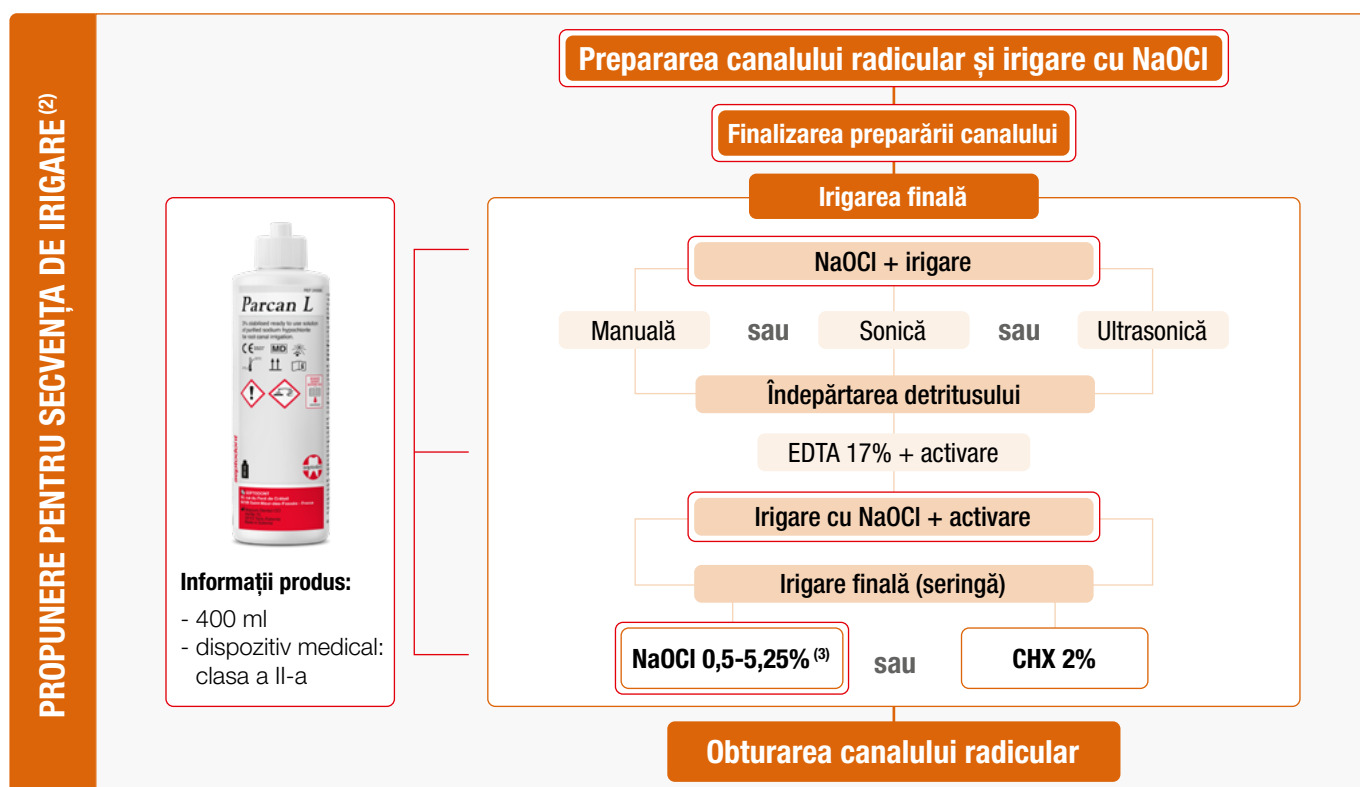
PROPUNERE PENTRU SECVENȚA DE IRIGARE $^{(2)}$

Prepararea canalului radicular și irigare cu NaOCl

Finalizarea preparării canalului

Irigarea finală

Parcan L

Informații produs:
- 400 ml
- dispozitiv medical: clasa a II-a

NaOCl + irigare

Manuală sau Sonică sau Ultrasonică

Îndepărtarea detritusului

EDTA 17% + activare

Irigare cu NaOCl + activare

Irigare finală (seringă)

NaOCl 0,5-5,25% $^{(3)}$ sau CHX 2%

Obturarea canalului radicular